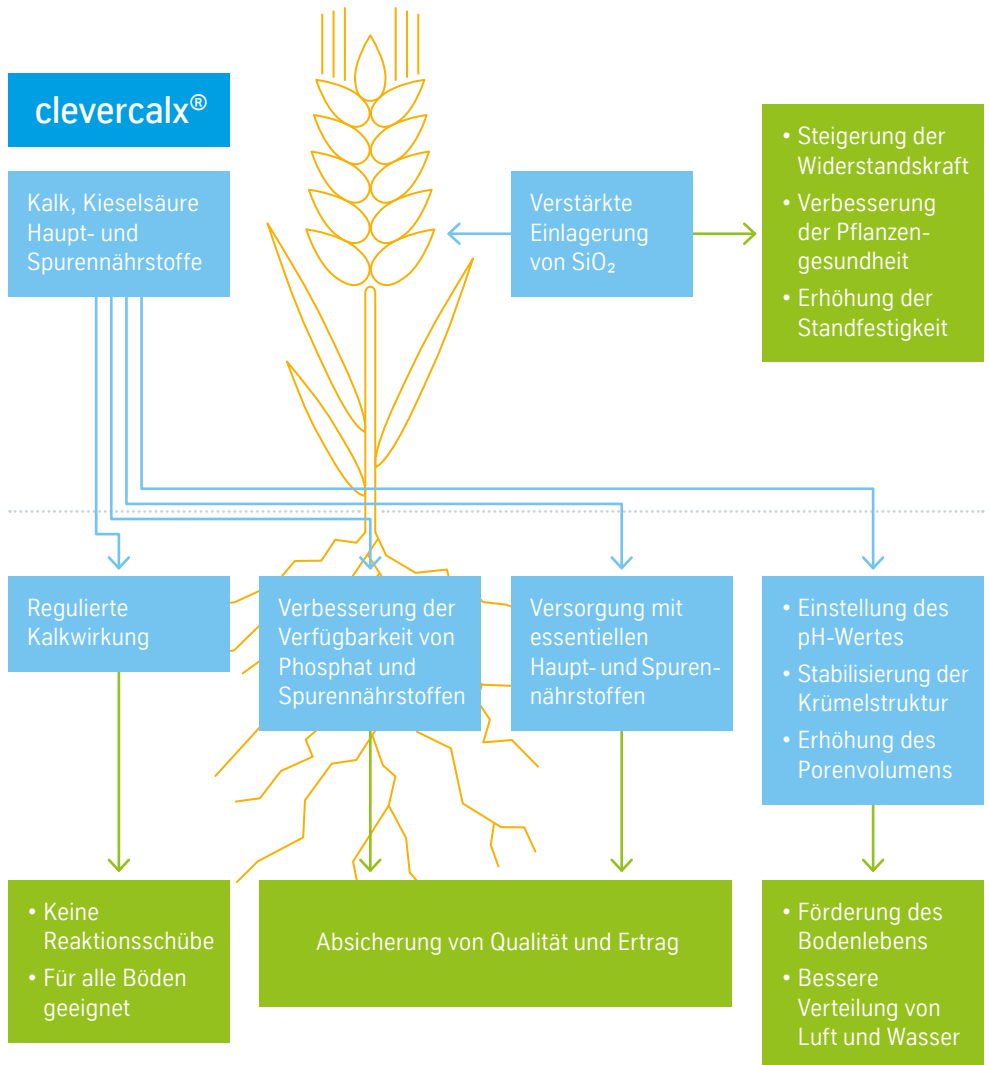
clevercalx®

Kalk, Kieselsäure Haupt- und Spurennährstoffe

Verstärkte Einlagerung von $SiO_2$

• Steigerung der Widerstandskraft
• Verbesserung der Pflanzengesundheit
• Erhöhung der Standfestigkeit

Regulierte Kalkwirkung

Verbesserung der Verfügbarkeit von Phosphat und Spurennährstoffen

Versorgung mit essentiellen Haupt- und Spurennährstoffen

• Einstellung des pH-Wertes
• Stabilisierung der Krümelstruktur
• Erhöhung des Porenvolumens

• Keine Reaktionsschübe
• Für alle Böden geeignet

Absicherung von Qualität und Ertrag

• Förderung des Bodenlebens
• Bessere Verteilung von Luft und Wasser